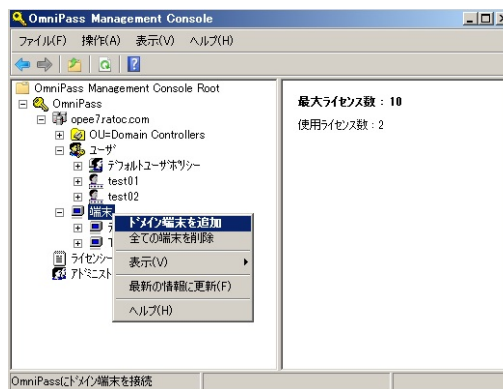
OmniPass Management Console

ファイル(F) 操作(A) 表示(V) ヘルプ(H)

OmniPass Management Console Root
OmniPass
opee7ratoc.com
OU=Domain Controllers
ユーザ
デフォルトユーザポリシー
test01
test02
端末
ラ
T
ライセンシー
アドミニスト

ドメイン端末を追加
全ての端末を削除
表示(V)
最新の情報に更新(F)
ヘルプ(H)

最大ライセンス数：10
使用ライセンス数：2

OmniPassにドメイン端末を接続